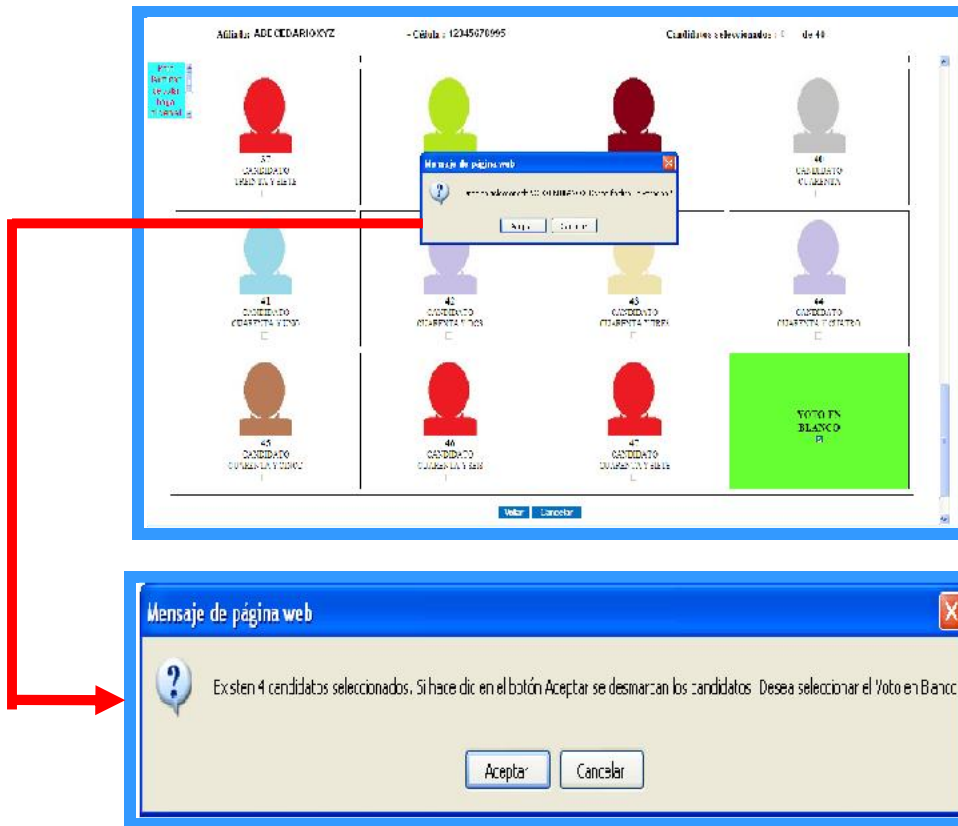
Afiliado: ABCDEDARIO XYZ - Cédula: 12345678995 Candidatos seleccionados: 0 de 40

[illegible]

37
CANDIDATO
TREINTA Y siete

40
CANDIDATO
CUARENTA

Mensaje de página web

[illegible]

Aceptar Cancelar

41
CANDIDATO
CUARENTA Y UNO

42
CANDIDATO
CUARENTA Y DOS

43
CANDIDATO
CUARENTA Y TRES

44
CANDIDATO
CUARENTA Y CUATRO

45
CANDIDATO
CUARENTA Y CINCO

46
CANDIDATO
CUARENTA Y seis

47
CANDIDATO
CUARENTA Y siete

VOTO EN BLANCO
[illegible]

Votar Cancelar

Mensaje de página web

Existen 4 candidatos seleccionados. Si hace clic en el botón Aceptar se desmarcan los candidatos Desea seleccionar el Voto en Blanco

Aceptar Cancelar